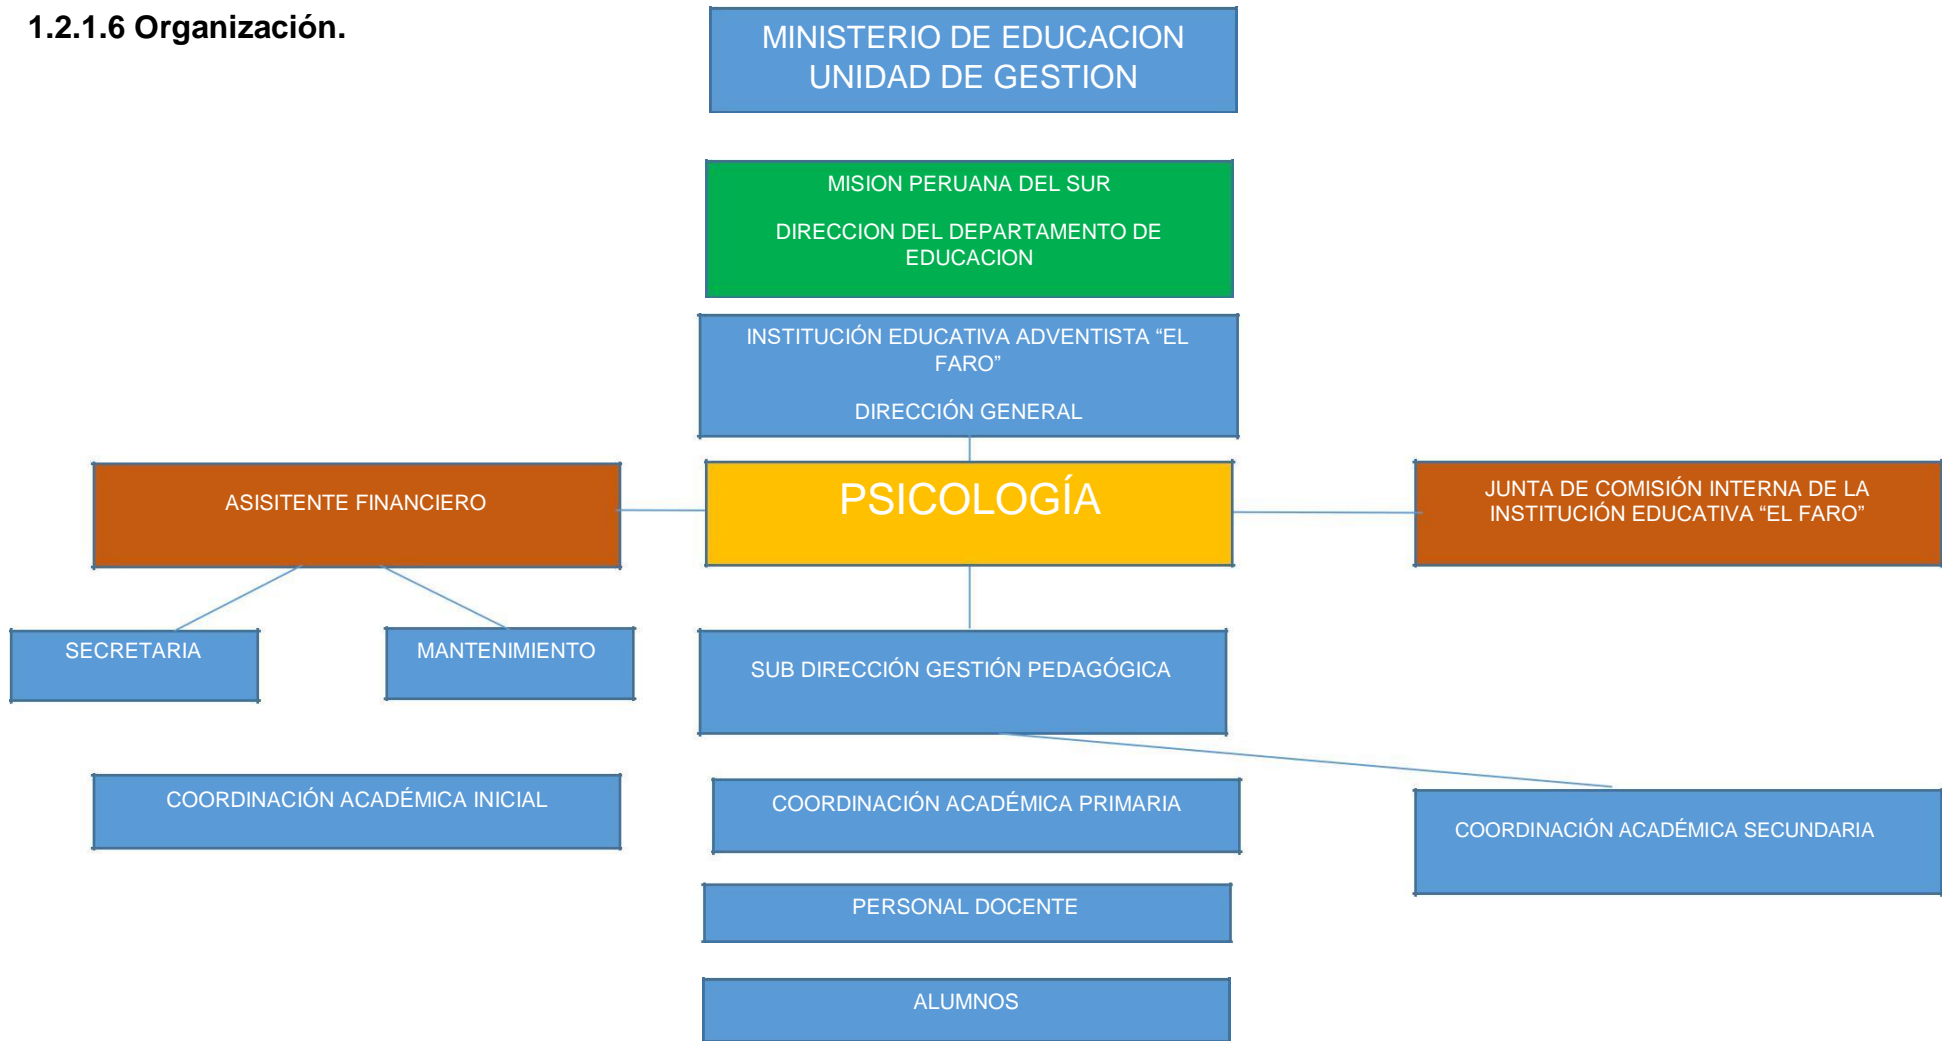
1.2.1.6 Organización.

MINISTERIO DE EDUCACION
UNIDAD DE GESTION

MISION PERUANA DEL SUR

DIRECCION DEL DEPARTAMENTO DE EDUCACION

INSTITUCIÓN EDUCATIVA ADVENTISTA “EL FARO”

DIRECCIÓN GENERAL

ASISITENTE FINANCIERO

PSICOLOGÍA

JUNTA DE COMISIÓN INTERNA DE LA INSTITUCIÓN EDUCATIVA “EL FARO”

SECRETARIA

MANTENIMIENTO

SUB DIRECCIÓN GESTIÓN PEDAGÓGICA

COORDINACIÓN ACADÉMICA INICIAL

COORDINACIÓN ACADÉMICA PRIMARIA

COORDINACIÓN ACADÉMICA SECUNDARIA

PERSONAL DOCENTE

ALUMNOS